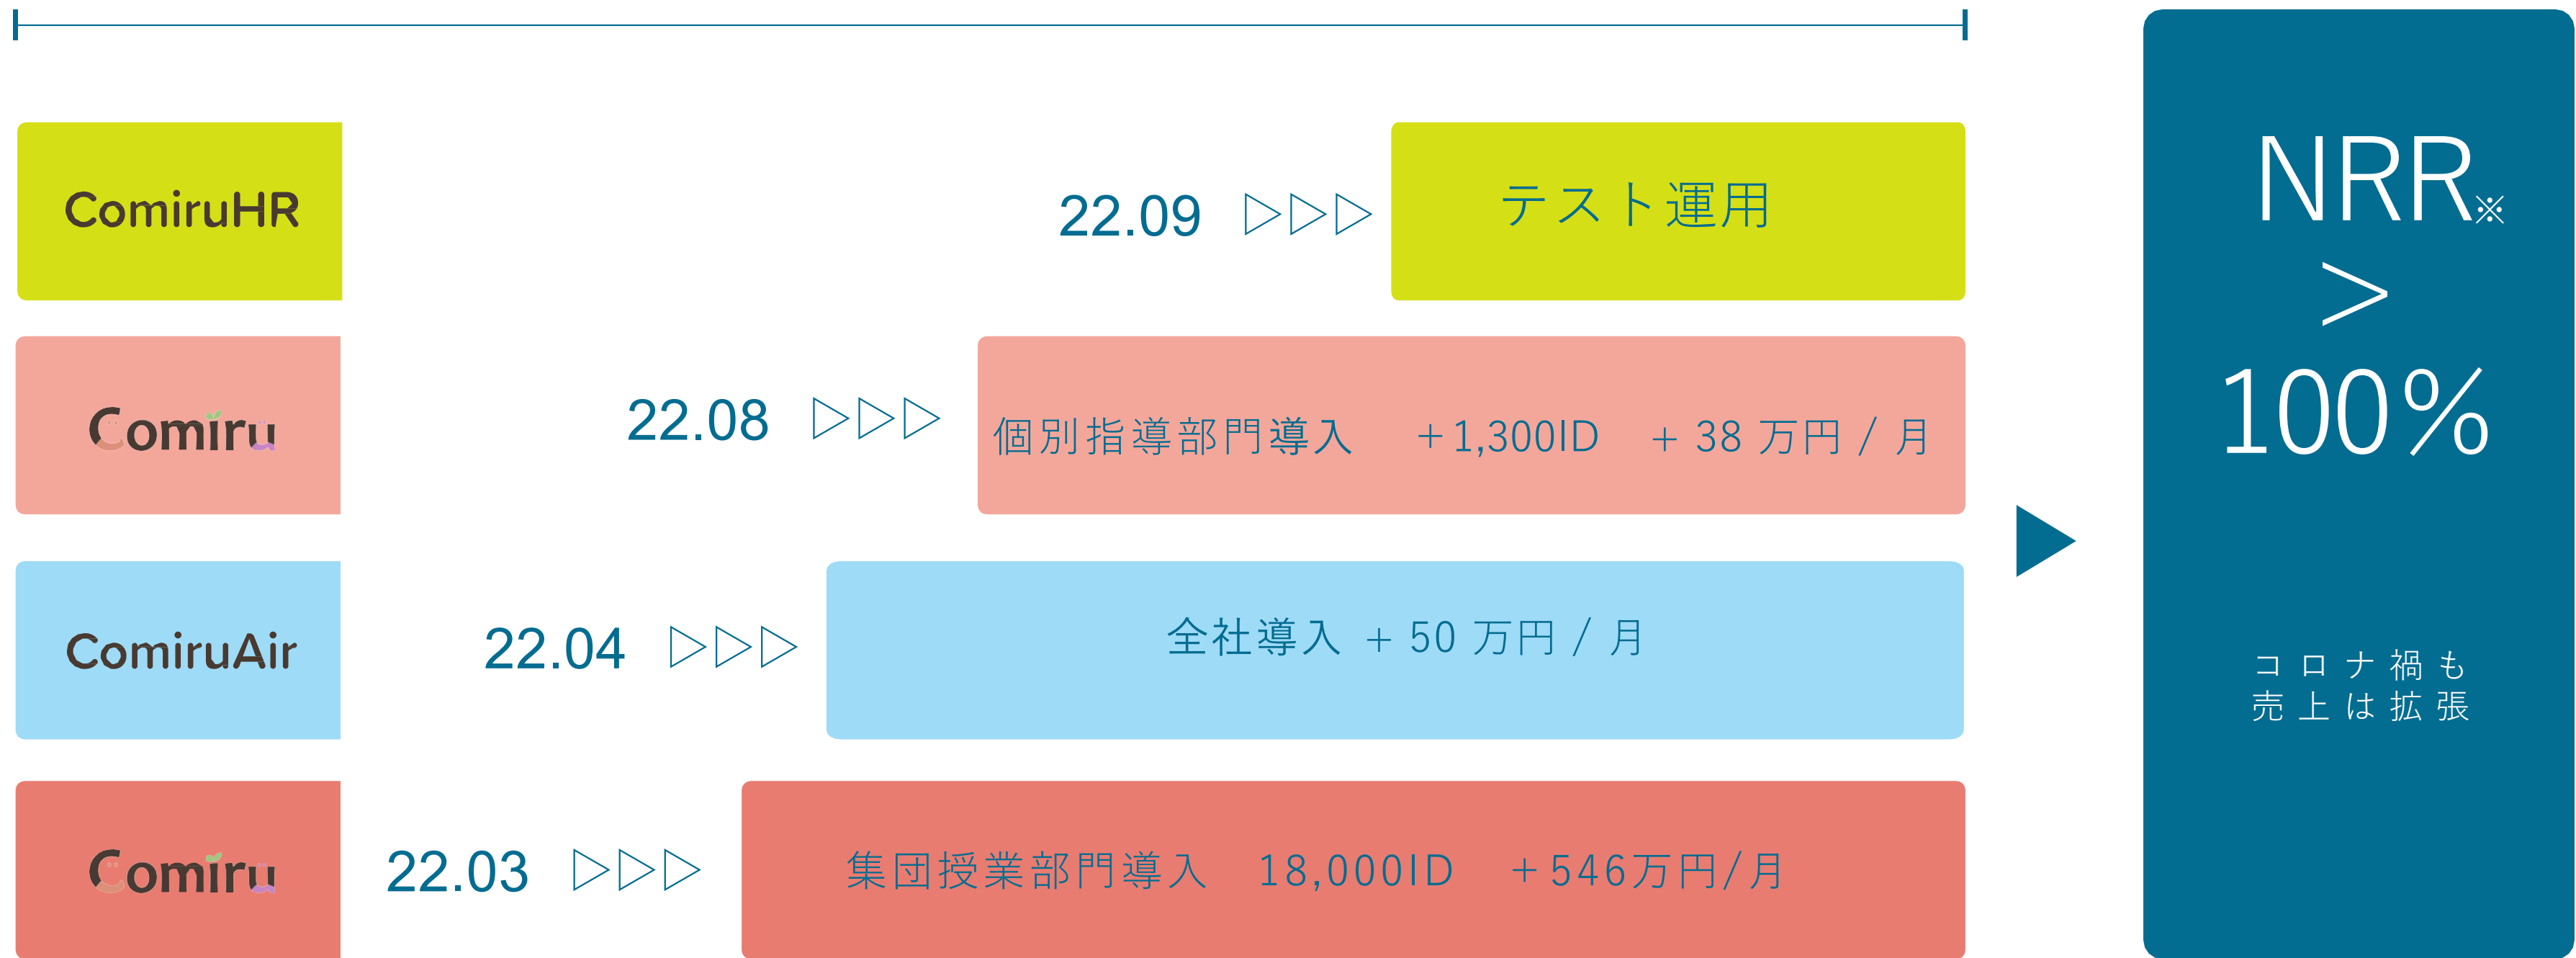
ComiruHR

22.09 ▷▷▷ テスト運用

Comiru

22.08 ▷▷▷ 個別指導部門導入 ＋1,300ID ＋38万円/月

ComiruAir

22.04 ▷▷▷ 全社導入 ＋50万円/月

Comiru

22.03 ▷▷▷ 集団授業部門導入 18,000ID ＋546万円/月

NRR※ > 100%

コロナ禍も売上は拡張